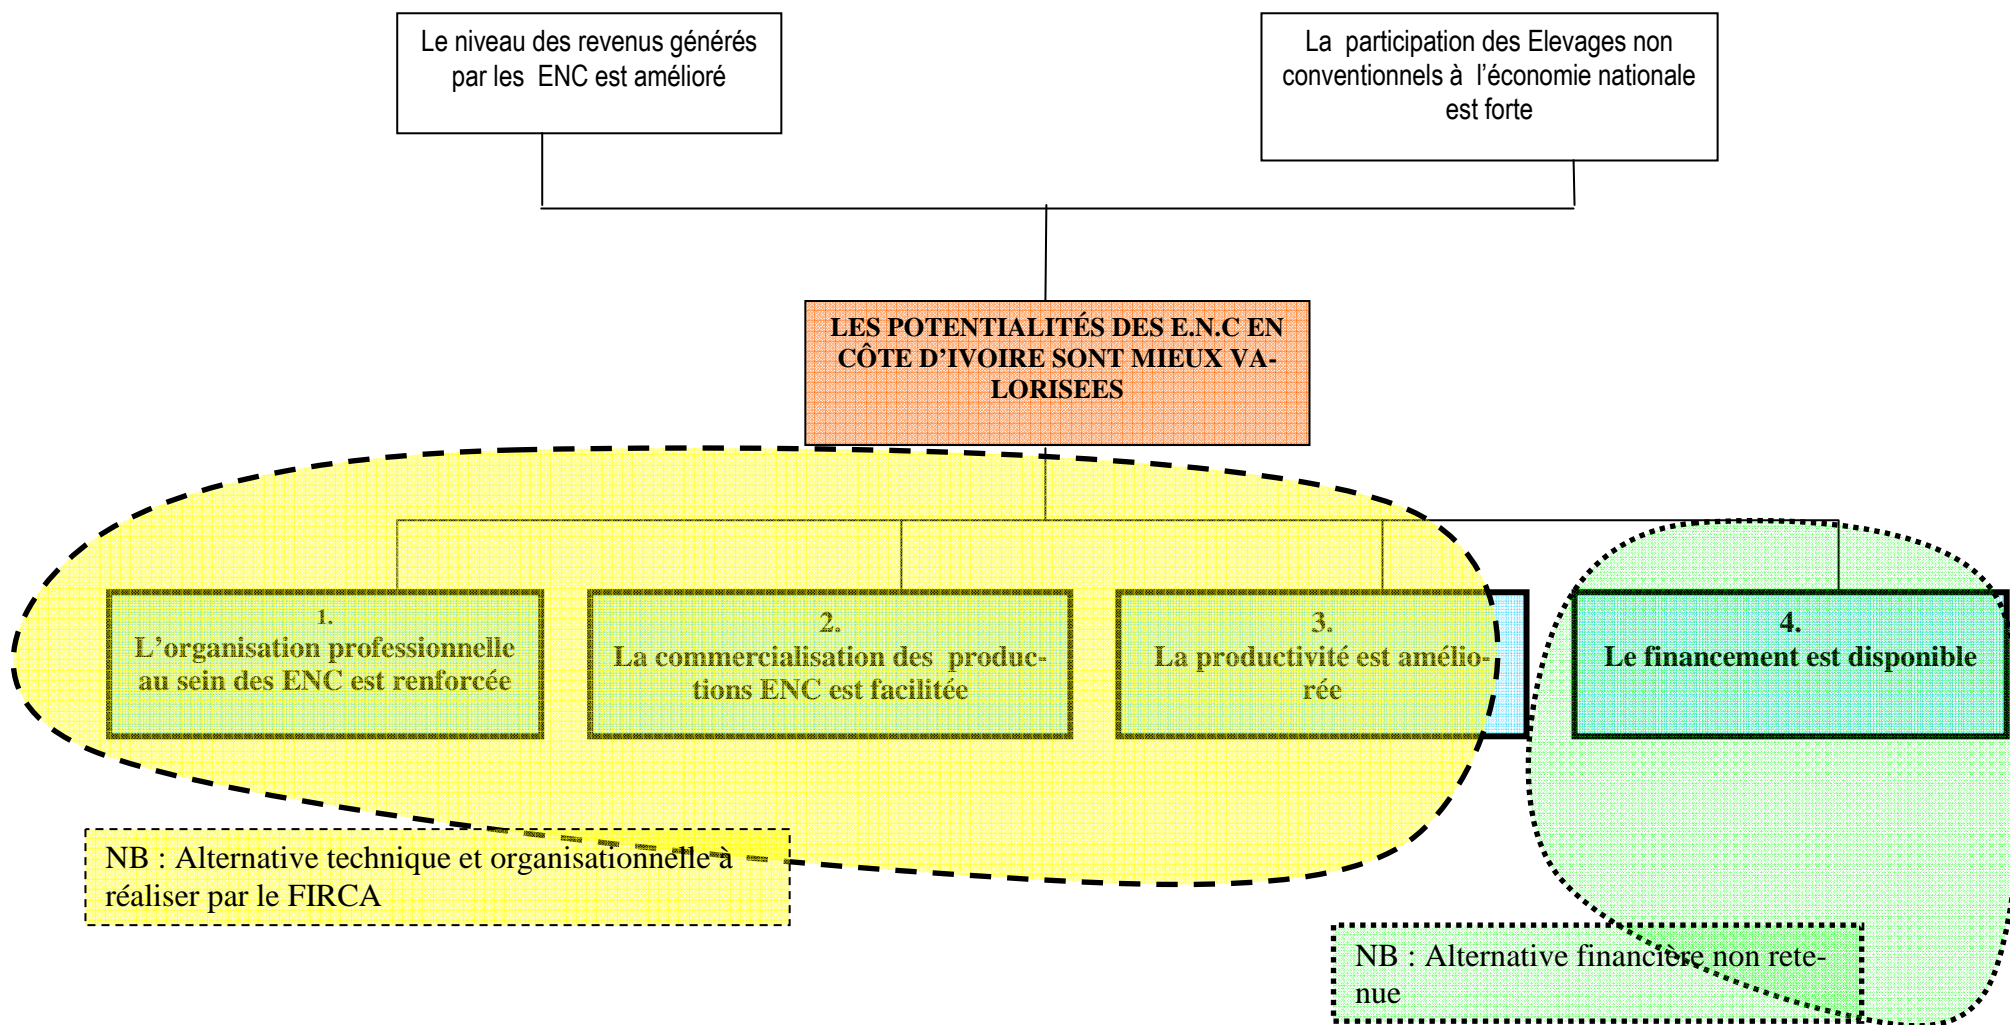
Le niveau des revenus générés par les ENC est amélioré

La participation des Elevages non conventionnels à l'économie nationale est forte

LES POTENTIALITÉS DES E.N.C EN CÔTE D'IVOIRE SONT MIEUX VALORISEES

1.
L'organisation professionnelle au sein des ENC est renforcée

2.
La commercialisation des productions ENC est facilitée

3.
La productivité est améliorée

4.
Le financement est disponible

NB : Alternative technique et organisationnelle à réaliser par le FIRCA

NB : Alternative financière non retenue